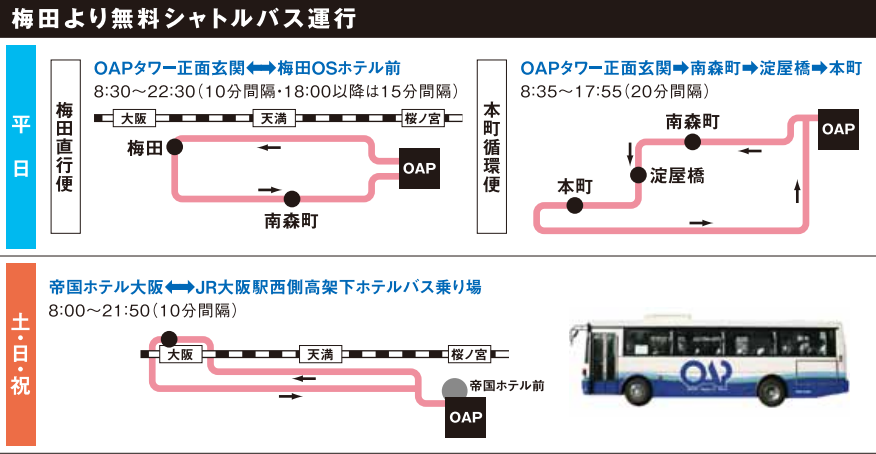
梅田より無料シャトルバス運行

平日

梅田直行便

OAPタワー正面玄関⟷梅田OSホテル前
8:30〜22:30（10分間隔・18:00以降は15分間隔）

大阪
天満
桜ノ宮
梅田
OAP
南森町

本町循環便

OAPタワー正面玄関➡南森町➡淀屋橋➡本町
8:35〜17:55（20分間隔）

南森町
OAP
淀屋橋
本町

土・日・祝

帝国ホテル大阪⟷JR大阪駅西側高架下ホテルバス乗り場
8:00〜21:50（10分間隔）

大阪
天満
桜ノ宮
帝国ホテル前
OAP